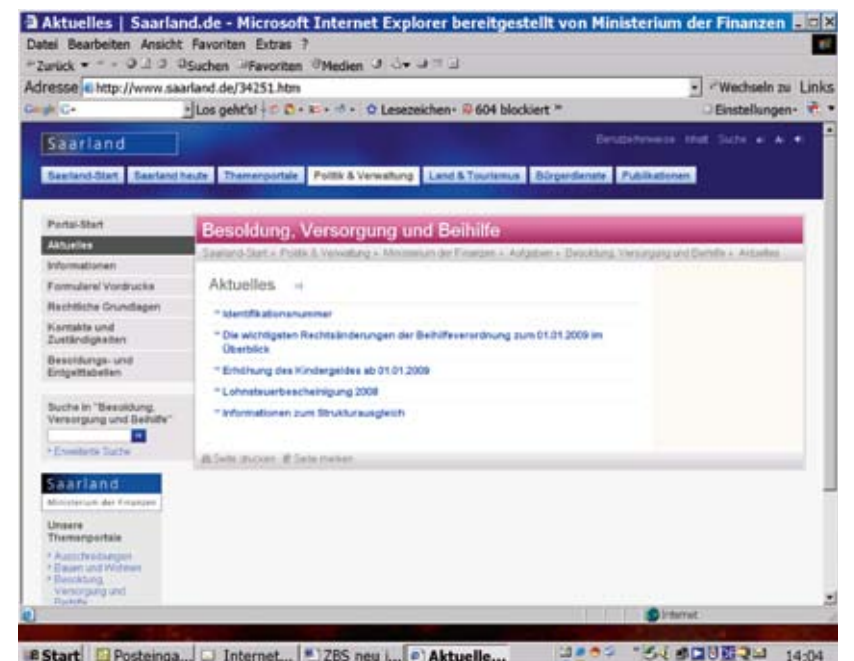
Aktuelles | Saarland.de - Microsoft Internet Explorer bereitgestellt von Ministerium der Finanzen

Datei Bearbeiten Ansicht Favoriten Extras ?

Zurück Suchen Favoriten Medien

Adresse http://www.saarland.de/34251.htm

Wechseln zu Links

Google G-

Los geht's! Lesezeichen 604 blockiert

Einstellungen

Saarland

Benutzerhinweise Inhalt Suche

Saarland-Start Saarland heute Themenportale Politik & Verwaltung Land & Tourismus Bürgerdienste Publikationen

Portal-Start

Aktuelles

Informationen

Formulare/ Vordrucke

Rechtliche Grundlagen

Kontakte und Zuständigkeiten

Besoldungs- und Entgelttabellen

Suche in "Besoldung, Versorgung und Beihilfe"

Erweiterte Suche

Saarland

Ministerium der Finanzen

Unsere Themenportale

Ausschreibungen

Bauen und Wohnen

Besoldung, Versorgung und Beihilfe

Besoldung, Versorgung und Beihilfe

Saarland-Start » Politik & Verwaltung » Ministerium der Finanzen » Aufgaben » Besoldung, Versorgung und Beihilfe » Aktuelles

Aktuelles

Identifikationsnummer

Die wichtigsten Rechtsänderungen der Beihilfeverordnung zum 01.01.2009 im Überblick

Erhöhung des Kindergeldes ab 01.01.2009

Lohnsteuerbescheinigung 2008

Informationen zum Strukturausgleich

Seite drucken Seite merken

Internet

Start Posteinga... Internet... ZBS neu I... Aktuelle... 14:04